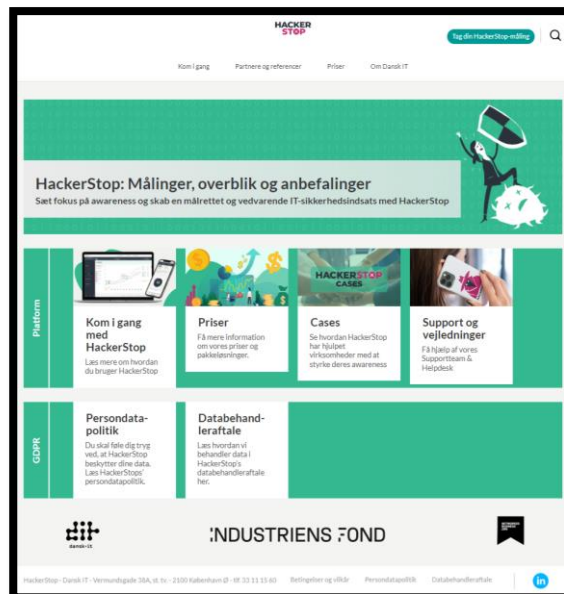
HACKER STOP

Tag din HackerStop-måling

Kom i gang   Partnere og referencer   Priser   Om Dansk IT

HackerStop: Målinger, overblik og anbefalinger

Sæt fokus på awareness og skab en målrettet og vedvarende IT-sikkerhedsindsats med HackerStop

Platform

Kom i gang med HackerStop
Læs mere om hvordan du bruger HackerStop

Priser
Få mere information om vores priser og pakkeløsninger.

HACKERSTOP CASES

Cases
Se hvordan HackerStop har hjulpet virksomheder med at styrke deres awareness

Support og vejledninger
Få hjælp af vores Supportteam & Helpdesk

GDPR

Persondatapolitik
Du skal føle dig tryg ved, at HackerStop beskytter dine data. Læs HackerStops' persondatapolitik.

Databehandleraftale
Læs hvordan vi behandler data i HackerStop's databehandleraftale her.

dit Dansk IT

INDUSTRIENS FOND

HackerStop - Dansk IT - Vermundsgade 38A, st. tv. - 2100 København Ø - tlf. 33 11 15 60   Betingelser og vilkår   Persondatapolitik   Databehandleraftale

in